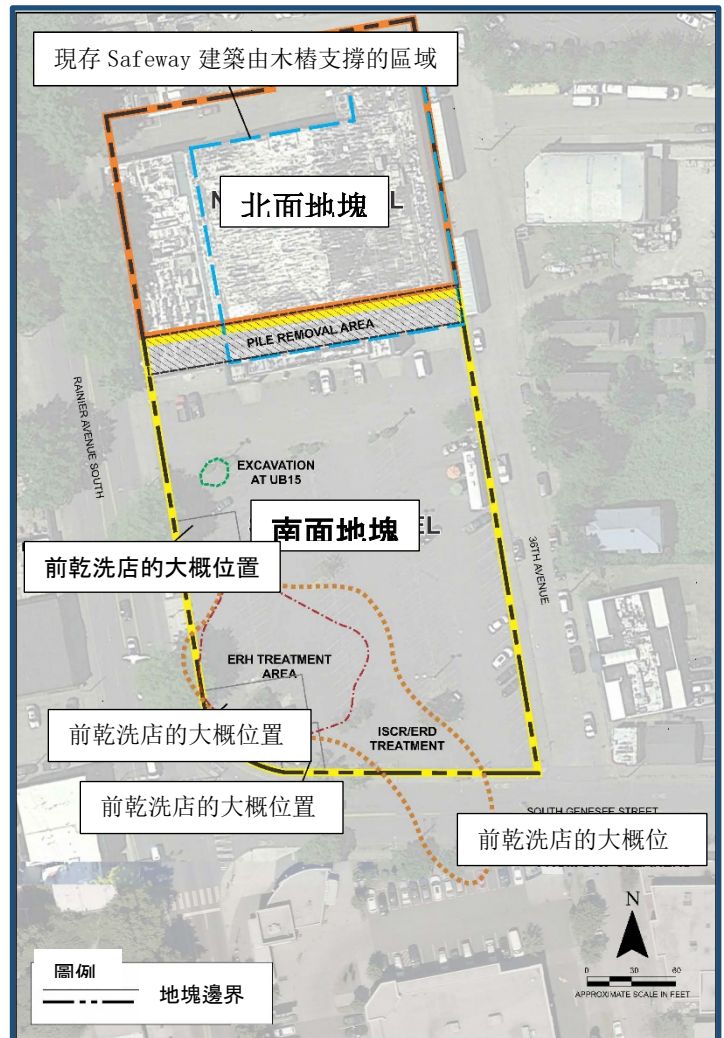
現存 Safeway 建築由木樁支撐的區域

北面地塊

PILE REMOVAL AREA

RAINIER AVENUE SOUTH

EXCAVATION AT UB15

南面地塊

36TH AVENUE

前乾洗店的大概位置

ERH TREATMENT AREA

前乾洗店的大概位置

ISCR/ERD TREATMENT

前乾洗店的大概位置

SOUTH GENESEE STREET

前乾洗店的大概位

N

0 30 60

APPROXIMATE SCALE IN FEET

圖例

地塊邊界